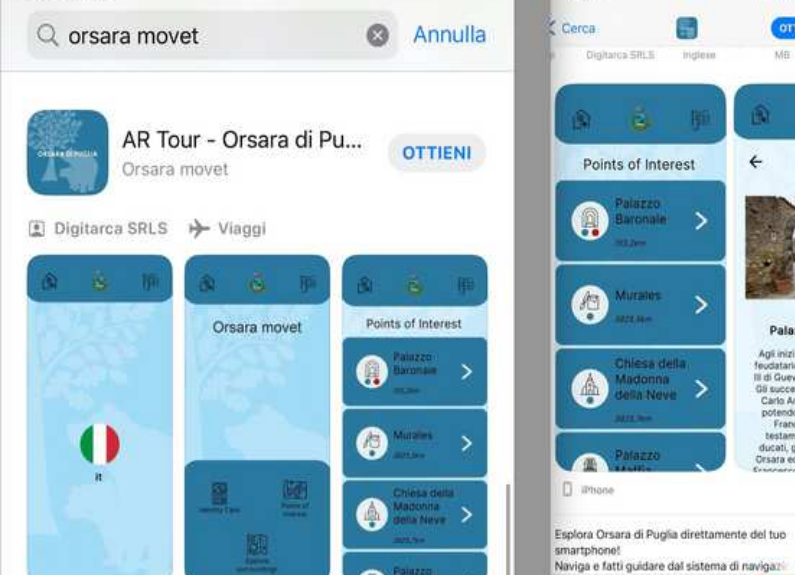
orsara movet
Annulla

ORSARA DI PUGLIA
AR Tour - Orsara di Pu...
Orsara movet
OTTIENI

Digitarca SRLS
Viaggi

it

Orsara movet

Identity Card
Points of Interest
Explore surroundings

Points of Interest
Palazzo Baronale
Murales
Chiesa della Madonna della Neve
Palazzo

Cerca
Digitarca SRLS
Inglese
MB
OTT

Points of Interest
Palazzo Baronale
Murales
Chiesa della Madonna della Neve
Palazzo Maffia

Pala
Agli inizi
feudatari
III di Guev
Gli succe
Carlo A
potend
Fran
testam
ducati,
Orsara e

iPhone

Esplora Orsara di Puglia direttamente dal tuo smartphone!
Naviga e fatti guidare dal sistema di navigaz